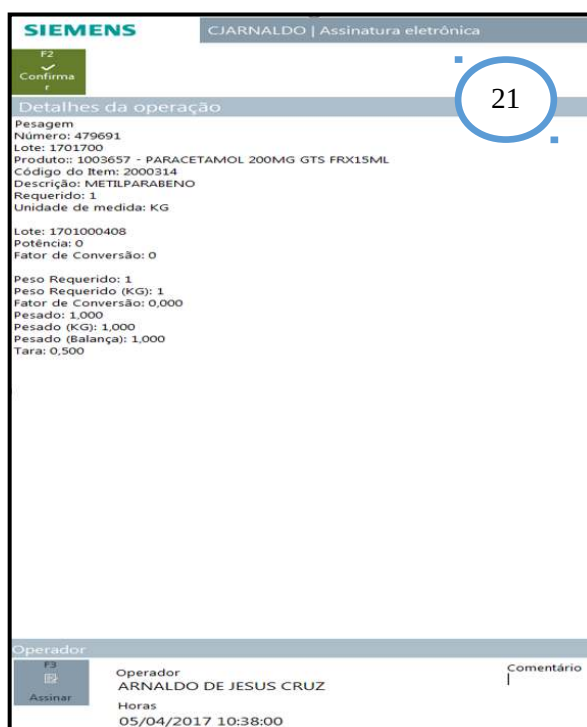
SIEMENS
CJARNALDO | Assinatura eletrônica

F2
Confirmar

21

Detalhes da operação

Pesagem
Número: 479691
Lote: 1701700
Produto:: 1003657 - PARACETAMOL 200MG GTS FRX15ML
Código do Item: 2000314
Descrição: METILPARABENO
Requerido: 1
Unidade de medida: KG

Lote: 1701000408
Potência: 0
Fator de Conversão: 0

Peso Requerido: 1
Peso Requerido (KG): 1
Fator de Conversão: 0,000
Pesado: 1,000
Pesado (KG): 1,000
Pesado (Balança): 1,000
Tara: 0,500

Operador

F3
Assinar

Operador
ARNALDO DE JESUS CRUZ
Horas
05/04/2017 10:38:00

Comentário